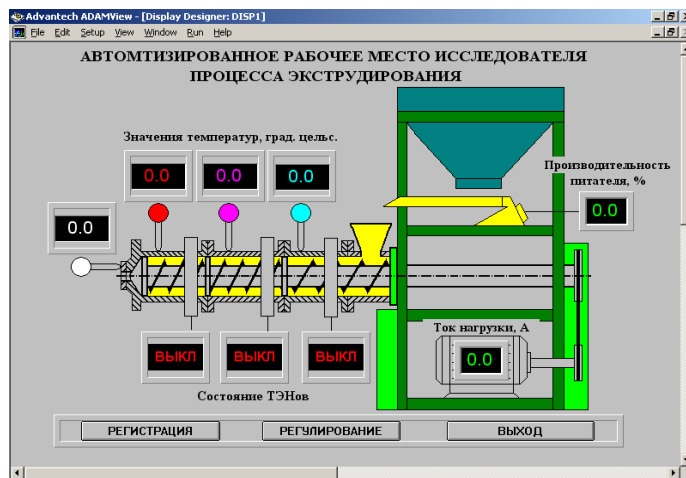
Advantech ADAMView - [Display Designer: DISP1]
File Edit Setup View Window Run Help

АВТОМТИЗИРОВАННОЕ РАБОЧЕЕ МЕСТО ИССЛЕДОВАТЕЛЯ ПРОЦЕССА ЭКСТРУДИРОВАНИЯ

Значения температур, град. цельс.

0.0 0.0 0.0

0.0

Производительность питателя, %

0.0

Ток нагрузки, А

0.0

ВЫКЛ ВЫКЛ ВЫКЛ

Состояние ТЭНов

РЕГИСТРАЦИЯ РЕГУЛИРОВАНИЕ ВЫХОД